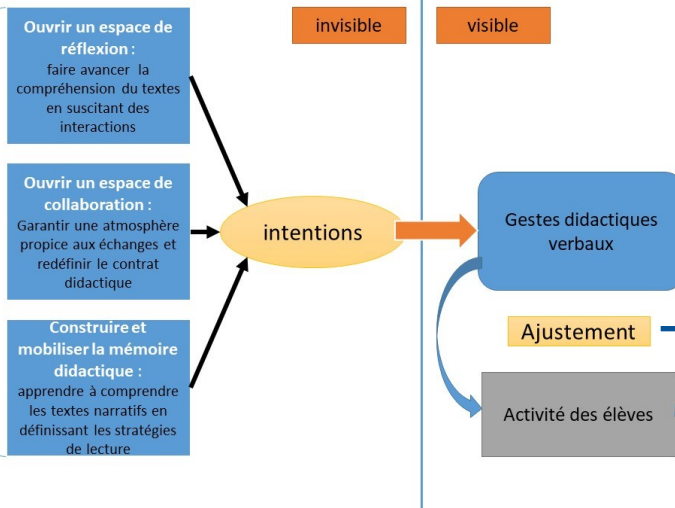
Ouvrir un espace de réflexion :
faire avancer la compréhension du textes en suscitant des interactions

Ouvrir un espace de collaboration :
Garantir une atmosphère propice aux échanges et redéfinir le contrat didactique

Construire et mobiliser la mémoire didactique :
apprendre à comprendre les textes narratifs en définissant les stratégies de lecture

invisible

intentions

visible

Gestes didactiques verbaux

Ajustement

Activité des élèves